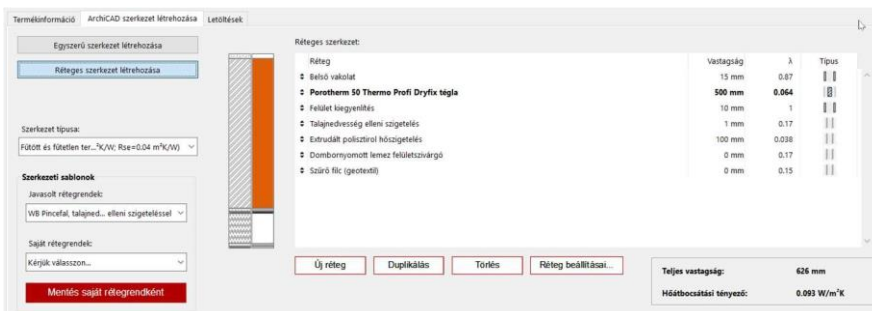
Termékinformáció | ArchiCAD szerkezet létrehozása | Letöltések

Egyszerű szerkezet létrehozása

Réteges szerkezet létrehozása

Szerkezet típusa:

Fűtött és fűtetlen ter...²K/W; Rse=0.04 m²K/W)

Szerkezeti sablonok

Javasolt rétegrendek:

WB Pincefal, talajned... elleni szigeteléssel

Saját rétegrendek:

Kérjük válasszon...

Mentés saját rétegrendként

Réteges szerkezet:

| Réteg | Vastagság | λ | Típus |
|---|---|---|---|
| Belső vakolat | 15 mm | 0.87 | |
| **Porotherm 50 Thermo Profi Dryfix tégla** | **500 mm** | **0.064** | |
| Felület kiegyenlítés | 10 mm | 1 | |
| Talajnedvesség elleni szigetelés | 1 mm | 0.17 | |
| Extrudált polisztirol hőszigetelés | 100 mm | 0.038 | |
| Dombornyomott lemez felületszivárgó | 0 mm | 0.17 | |
| Szűrő filc (geotextil) | 0 mm | 0.15 | |

Új réteg | Duplikálás | Törlés | Réteg beállításai...

Teljes vastagság: 626 mm

Hőátbocsátási tényező: 0.093 W/m²K